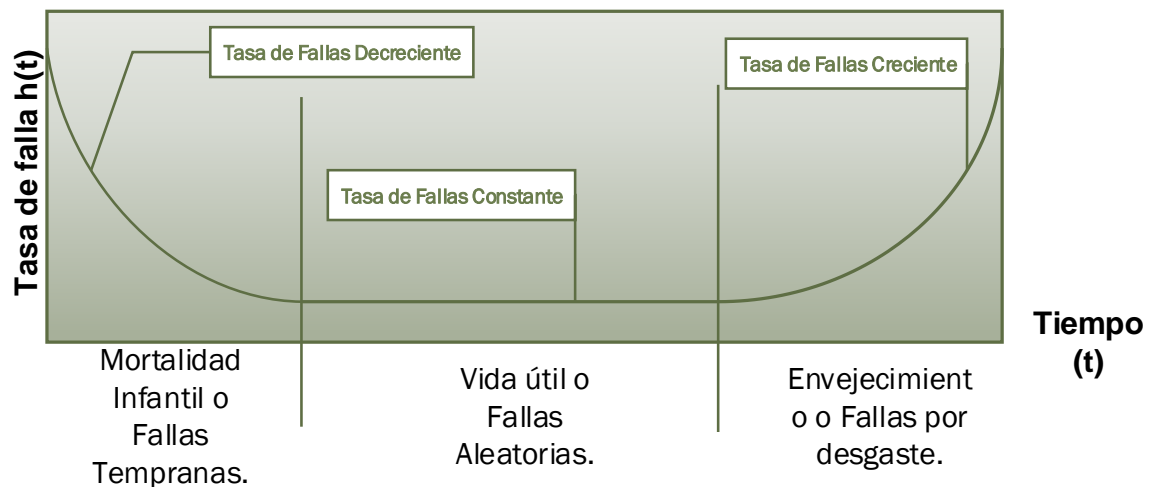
Tasa de falla h(t)

Tasa de Fallas Decreciente

Tasa de Fallas Constante

Tasa de Fallas Creciente

Tiempo (t)

Mortalidad Infantil o Fallas Tempranas.

Vida útil o Fallas Aleatorias.

Envejecimient o o Fallas por desgaste.